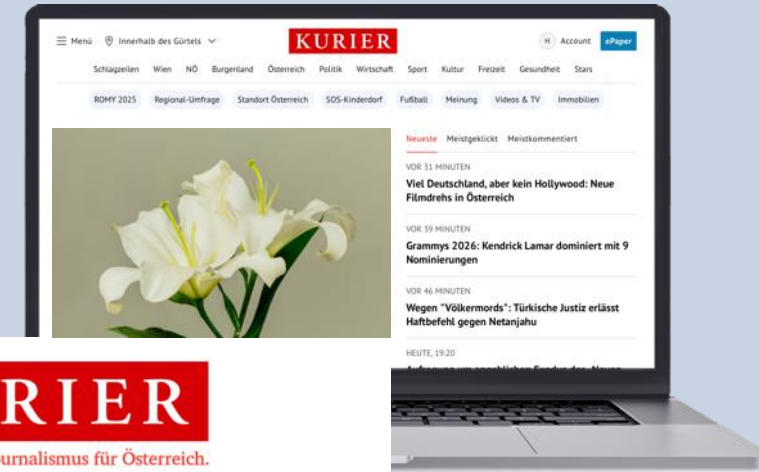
Menü Innerhalb des Gürtels

KURIER

H Account ePaper

Schlagzeilen Wien NÖ Burgenland Österreich Politik Wirtschaft Sport Kultur Freizeit Gesundheit Stars

ROMY 2025 Regional-Umfrage Standort Österreich SOS-Kinderdorf Fußball Meinung Videos & TV Immobilien

Neueste Meistgeklickt Meistkommentiert

VOR 31 MINUTEN

Viel Deutschland, aber kein Hollywood: Neue Filmdrehs in Österreich

VOR 39 MINUTEN

Grammys 2026: Kendrick Lamar dominiert mit 9 Nominierungen

VOR 46 MINUTEN

Wegen "Völkermords": Türkische Justiz erlässt Haftbefehl gegen Netanjahu

HEUTE, 19:20

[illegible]

RIER

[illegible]urnalismus für Österreich.